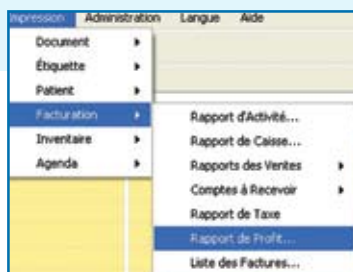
mpression Administration Langue Aide

Document
Étiquette
Patient
Facturation
Inventaire
Agenda

Rapport d'Activité...
Rapport de Caisse...
Rapports des Ventes
Comptes à Recevoir
Rapport de Taxe
Rapport de Profit...
Liste des Factures...